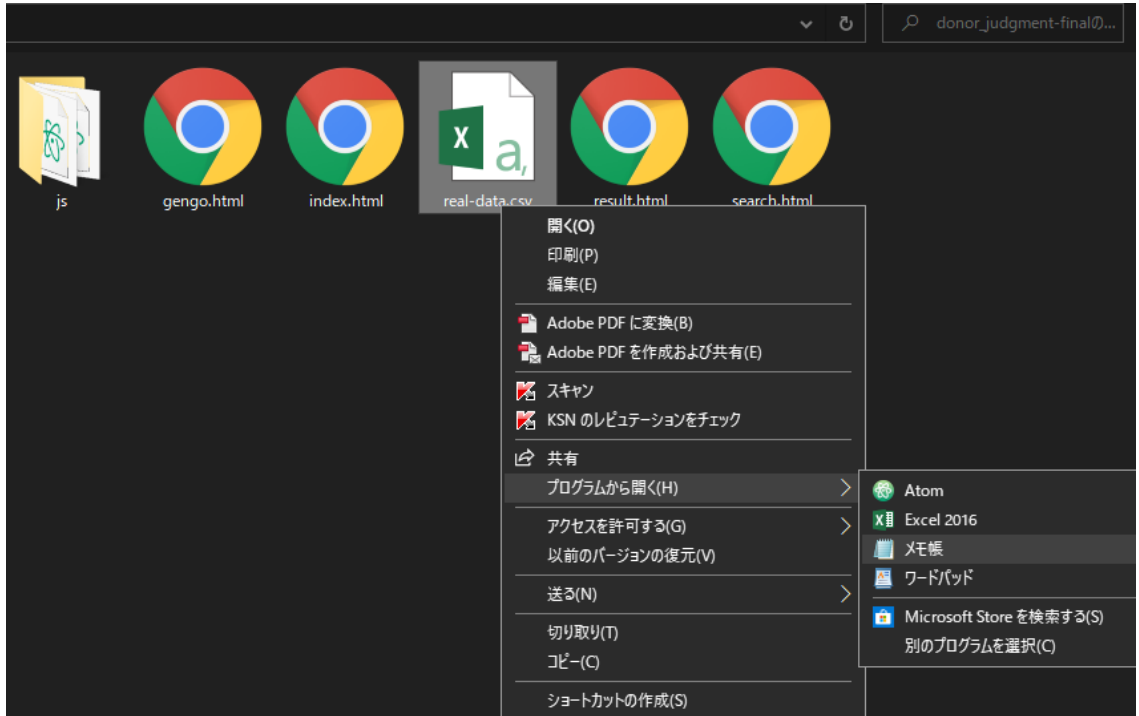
donor_judgment-finalの...

js
gengo.html
index.html
real-data.csv
result.html
search.html

開く(O)
印刷(P)
編集(E)
Adobe PDF に変換(B)
Adobe PDF を作成および共有(E)
スキャン
KSN のレピュテーションをチェック
共有
プログラムから開く(H)
アクセスを許可する(G)
以前のバージョンの復元(V)
送る(N)
切り取り(T)
コピー(C)
ショートカットの作成(S)

Atom
Excel 2016
メモ帳
ワードパッド
Microsoft Store を検索する(S)
別のプログラムを選択(C)